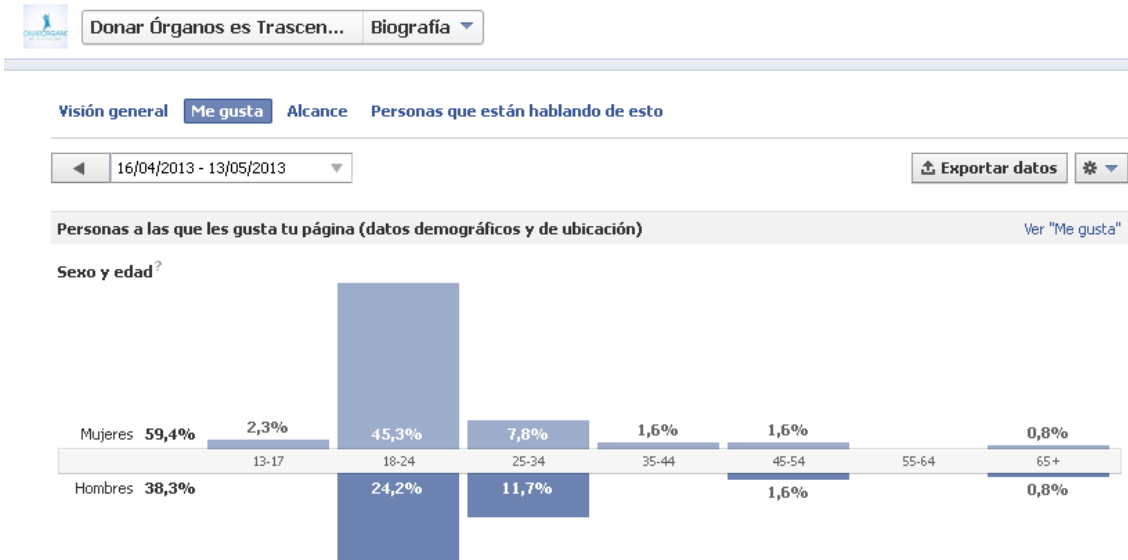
DONARÓRGANOS

Donar Órganos es Trascen... Biografía ▼

Visión general Me gusta Alcance Personas que están hablando de esto

◀ 16/04/2013 - 13/05/2013 ▼

Exportar datos

Personas a las que les gusta tu página (datos demográficos y de ubicación)

Ver "Me gusta"

Sexo y edad ?

| | 13-17 | 18-24 | 25-34 | 35-44 | 45-54 | 55-64 | 65+ |
|---|---|---|---|---|---|---|---|
| Mujeres **59,4%** | 2,3% | 45,3% | 7,8% | 1,6% | 1,6% | | 0,8% |
| Hombres **38,3%** | | 24,2% | 11,7% | | 1,6% | | 0,8% |